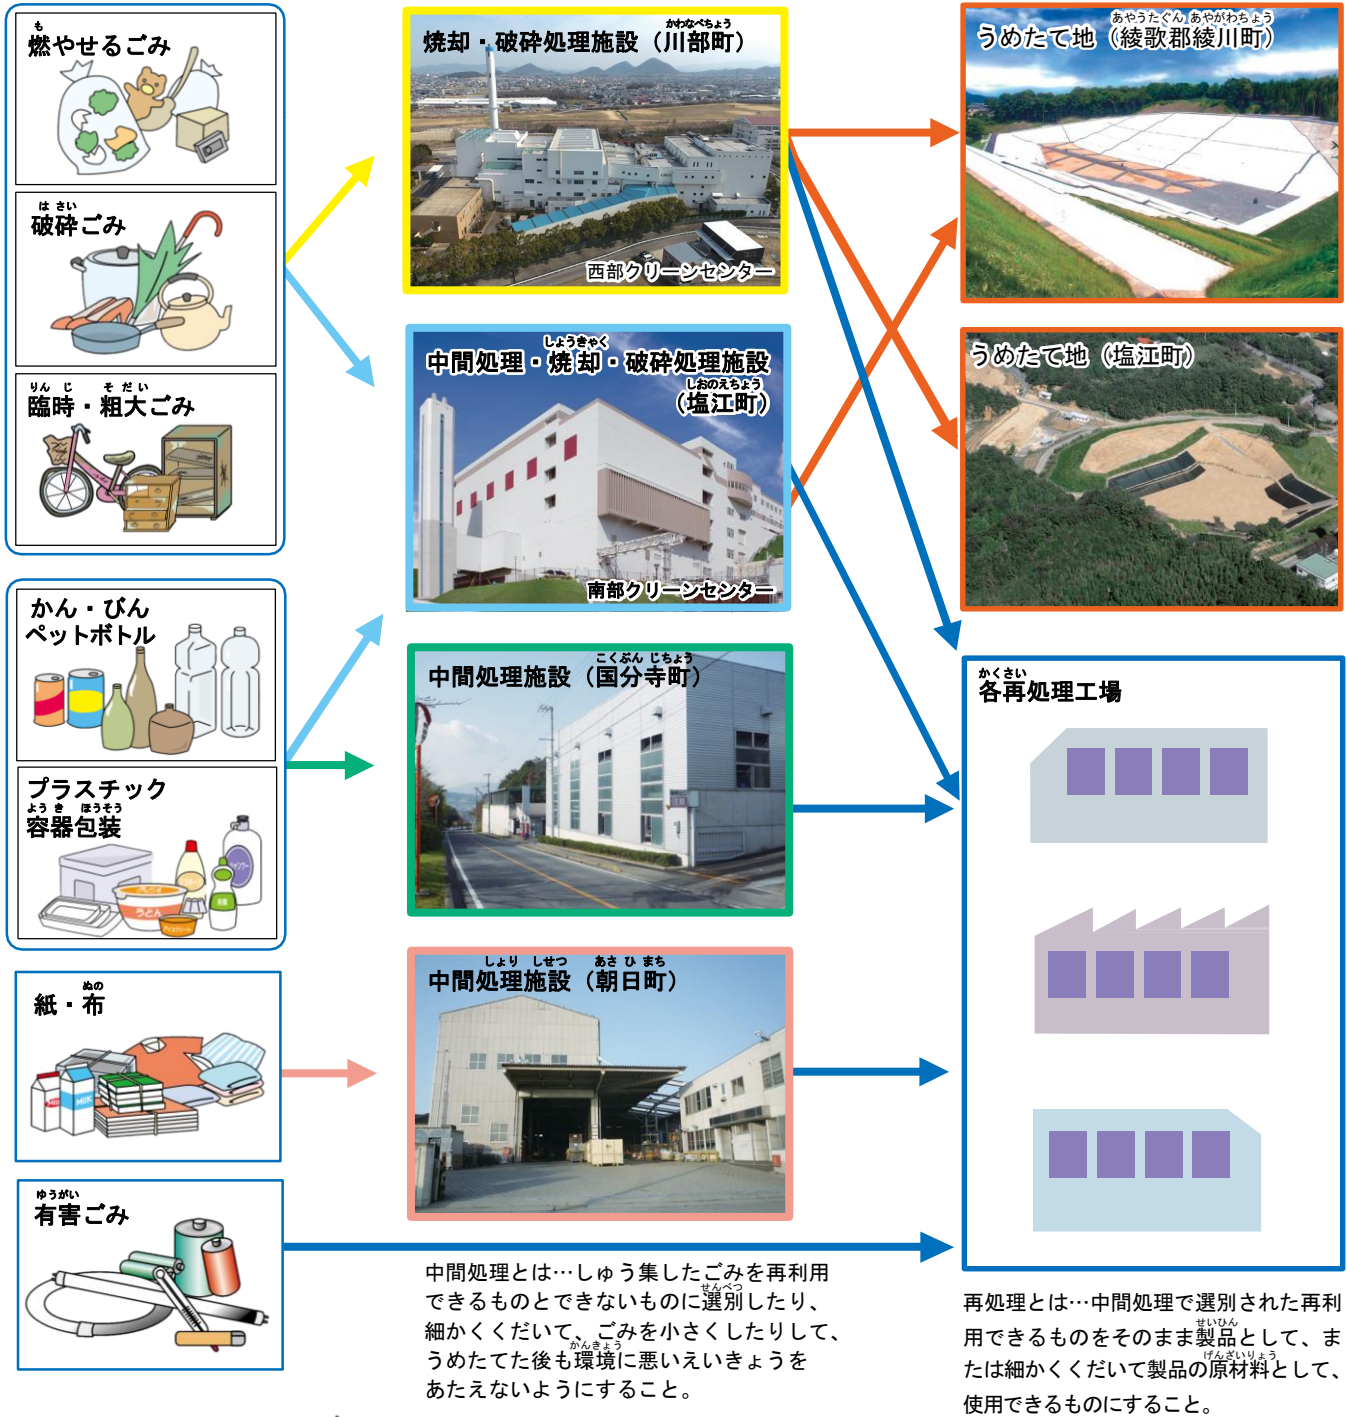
燃やせるごみ

破砕ごみ

臨時・粗大ごみ

かん・びん
ペットボトル

プラスチック
容器包装

紙・布

有害ごみ

焼却・破砕処理施設（川部町）
西部クリーンセンター

中間処理・焼却・破砕処理施設
（塩江町）
南部クリーンセンター

中間処理施設（国分寺町）

中間処理施設（朝日町）

うめたて地（綾歌郡綾川町）

うめたて地（塩江町）

各再処理工場

中間処理とは…しゅう集したごみを再利用できるものとできないものに選別したり、細かくくだいて、ごみを小さくしたりして、うめたてた後も環境に悪いえいきょうをあたえないようにすること。

再処理とは…中間処理で選別された再利用できるものをそのまま製品として、または細かくくだいて製品の原材料として、使用できるものにすること。